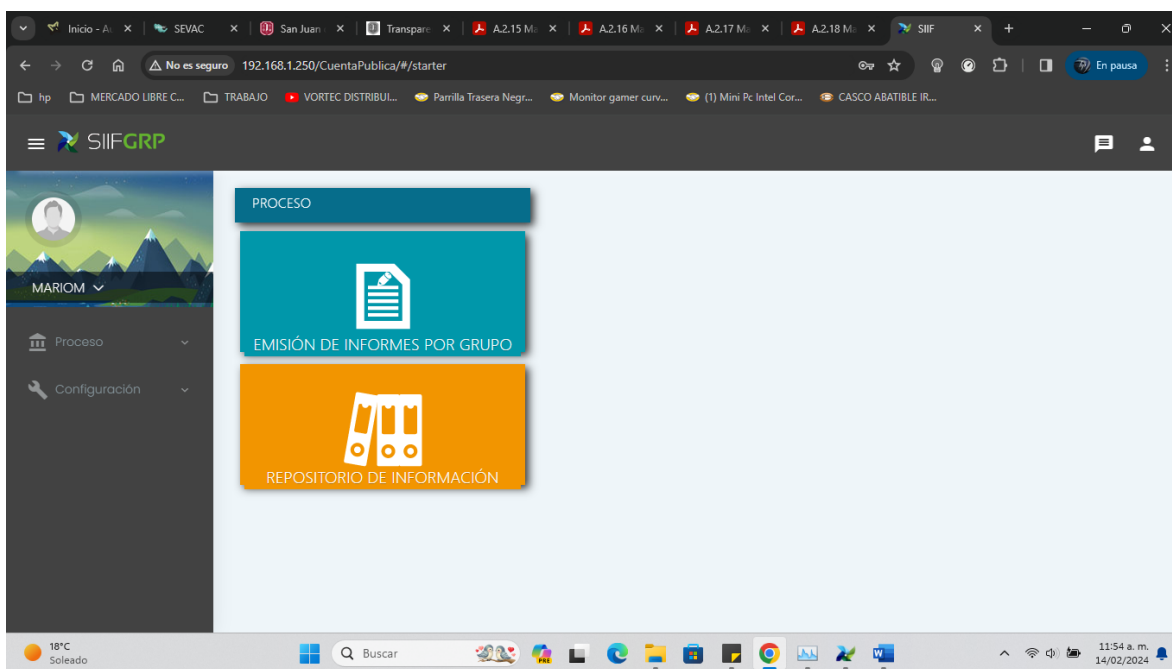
Inicio - A | SEVAC | San Juan | Transpare | A.2.15 Ma | A.2.16 Ma | A.2.17 Ma | A.2.18 Ma | SIIF

No es seguro 192.168.1.250/CuentaPublica/#/starter

En pausa

hp | MERCADO LIBRE C... | TRABAJO | VORTEC DISTRIBUI... | Parrilla Trasera Negr... | Monitor gamer curv... | (1) Mini Pc Intel Cor... | CASCO ABATIBLE IR...

SIIFGRP

MARIOM

Proceso

Configuración

PROCESO

EMISIÓN DE INFORMES POR GRUPO

REPOSITORIO DE INFORMACIÓN

18°C
Soleado

Buscar

11:54 a. m.
14/02/2024